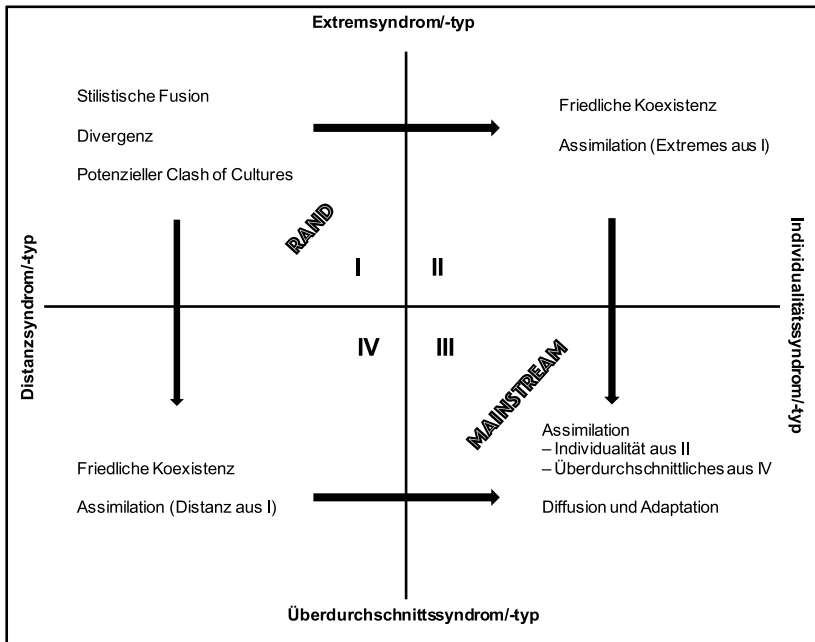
Extremsyndrom/-typ

Stilistische Fusion

Divergenz

Potenzieller Clash of Cultures

Friedliche Koexistenz

Assimilation (Extremes aus I)

Distanzsyndrom/-typ

RAND

I

II

Individualitätssyndrom/-typ

IV

III

MAINSTREAM

Friedliche Koexistenz

Assimilation (Distanz aus I)

Assimilation
– Individualität aus II
– Überdurchschnittliches aus IV

Diffusion und Adaptation

Überdurchschnittssyndrom/-typ